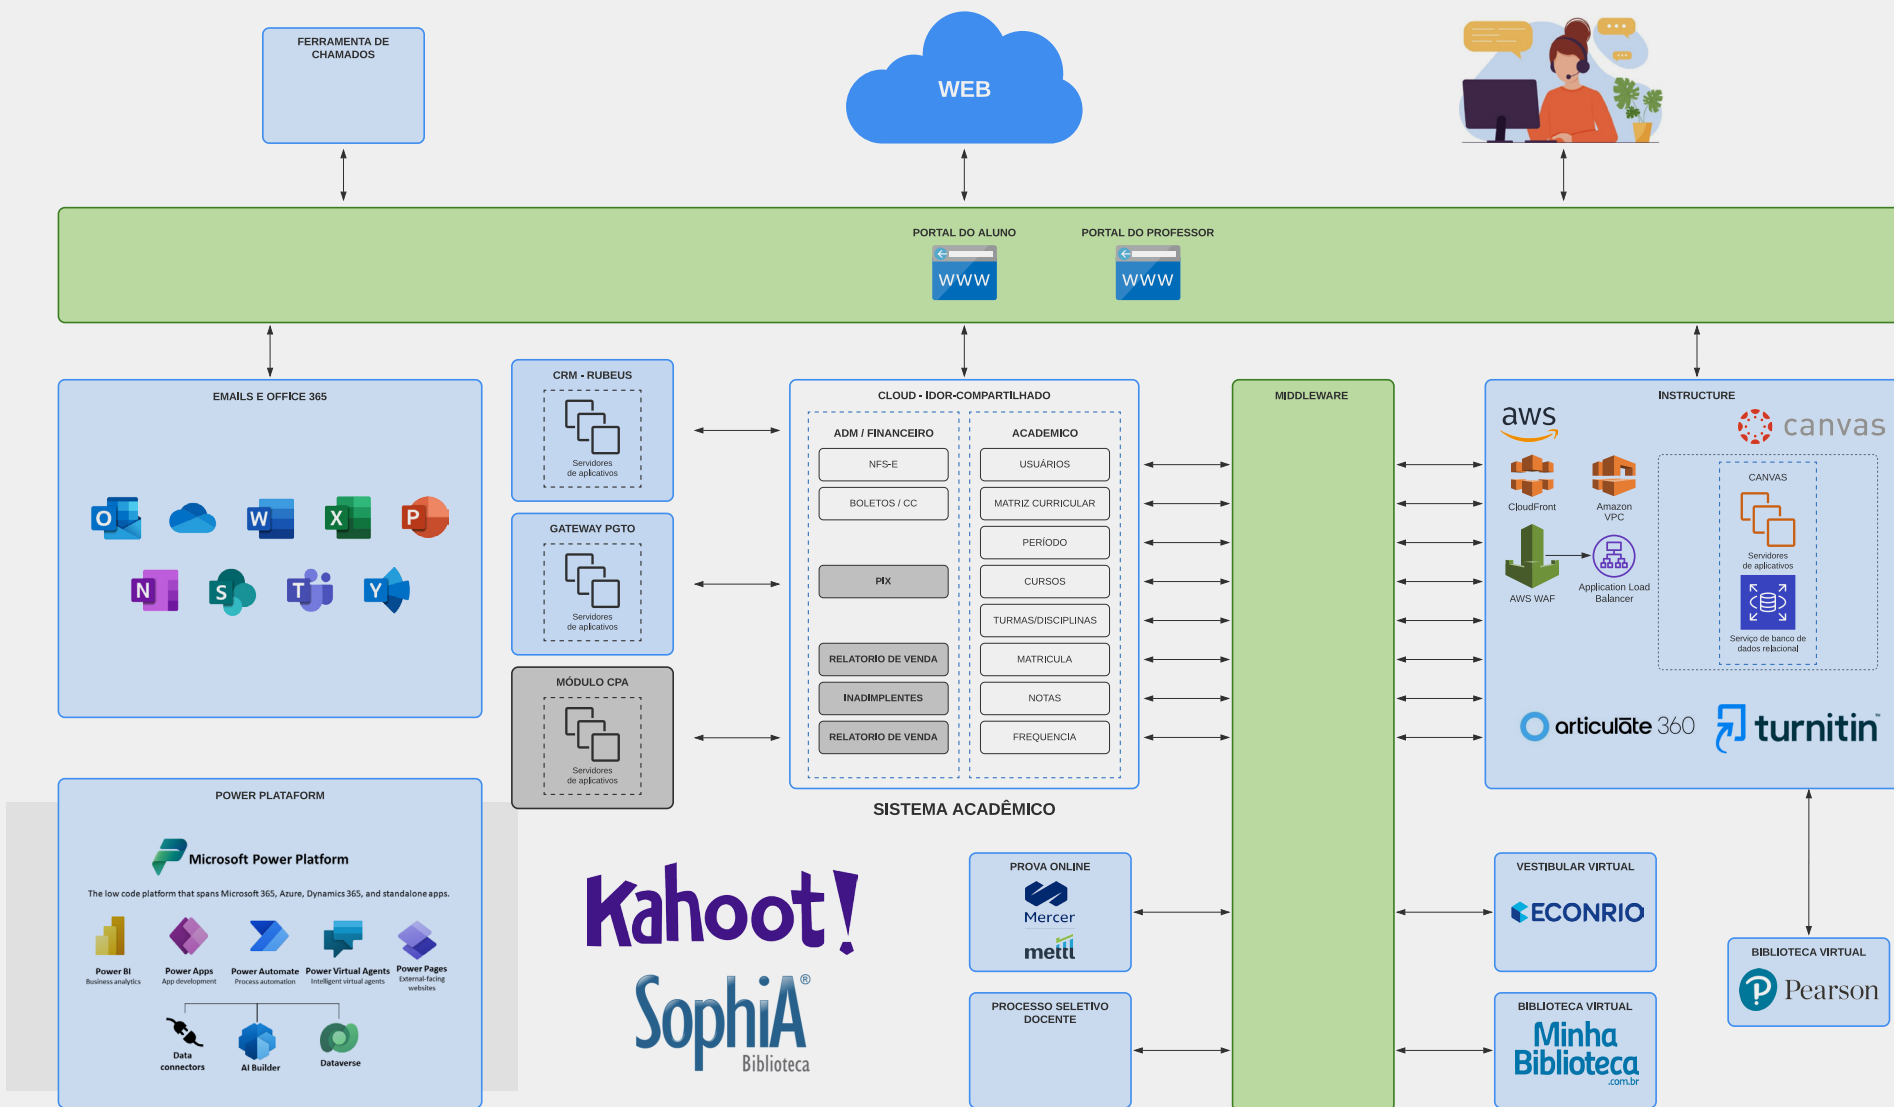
FERRAMENTA DE CHAMADOS

WEB

PORTAL DO ALUNO

WWW

PORTAL DO PROFESSOR

WWW

EMAILS E OFFICE 365

CRM - RUBEUS

Servidores de aplicativos

GATEWAY PGTO

Servidores de aplicativos

MÓDULO CPA

Servidores de aplicativos

CLOUD - IDOR-COMPARTILHADO

ADM / FINANCEIRO

NFS-E

BOLETOS / CC

PIX

RELATORIO DE VENDA

INADIMPLENTES

RELATORIO DE VENDA

ACADEMICO

USUÁRIOS

MATRIZ CURRICULAR

PERÍODO

CURSOS

TURMAS/DISCIPLINAS

MATRICULA

NOTAS

FREQUENCIA

SISTEMA ACADÊMICO

MIDDLEWARE

INSTRUCTURE

aws

canvas

CloudFront

Amazon VPC

AWS WAF

Application Load Balancer

CANVAS

Servidores de aplicativos

Serviço de banco de dados relacional

articulate 360

turnitin

POWER PLATAFORM

Microsoft Power Platform

The low code platform that spans Microsoft 365, Azure, Dynamics 365, and standalone apps.

Power BI
Business analytics

Power Apps
App development

Power Automate
Process automation

Power Virtual Agents
Intelligent virtual agents

Power Pages
External-facing websites

Data connectors

AI Builder

Dataverse

Kahoot!

SophiA®
Biblioteca

PROVA ONLINE

Mercer

mettl

PROCESSO SELETIVO DOCENTE

VESTIBULAR VIRTUAL

ECONRIO

BIBLIOTECA VIRTUAL

Minha Biblioteca
.com.br

BIBLIOTECA VIRTUAL

Pearson